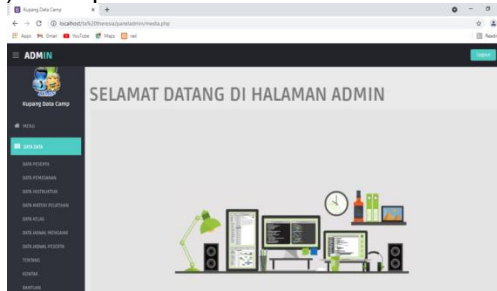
Kupang Data Camp × +

← → C ⓘ localhost/ta%20henna/paneladmin/media.php

Apps Gmail YouTube Maps xel

Reading list

≡ ADMIN

Logout

Kupang Data Camp

MENU

DATA DATA

DATA PESERTA

DATA PENGAJARAN

DATA INSTRUKTUR

DATA MATERI PELATIHAN

DATA KELAS

DATA JADWAL MENGAJAR

DATA JADWAL PESERTA

TENTANG

KONTAK

BANTUAN

SELAMAT DATANG DI HALAMAN ADMIN